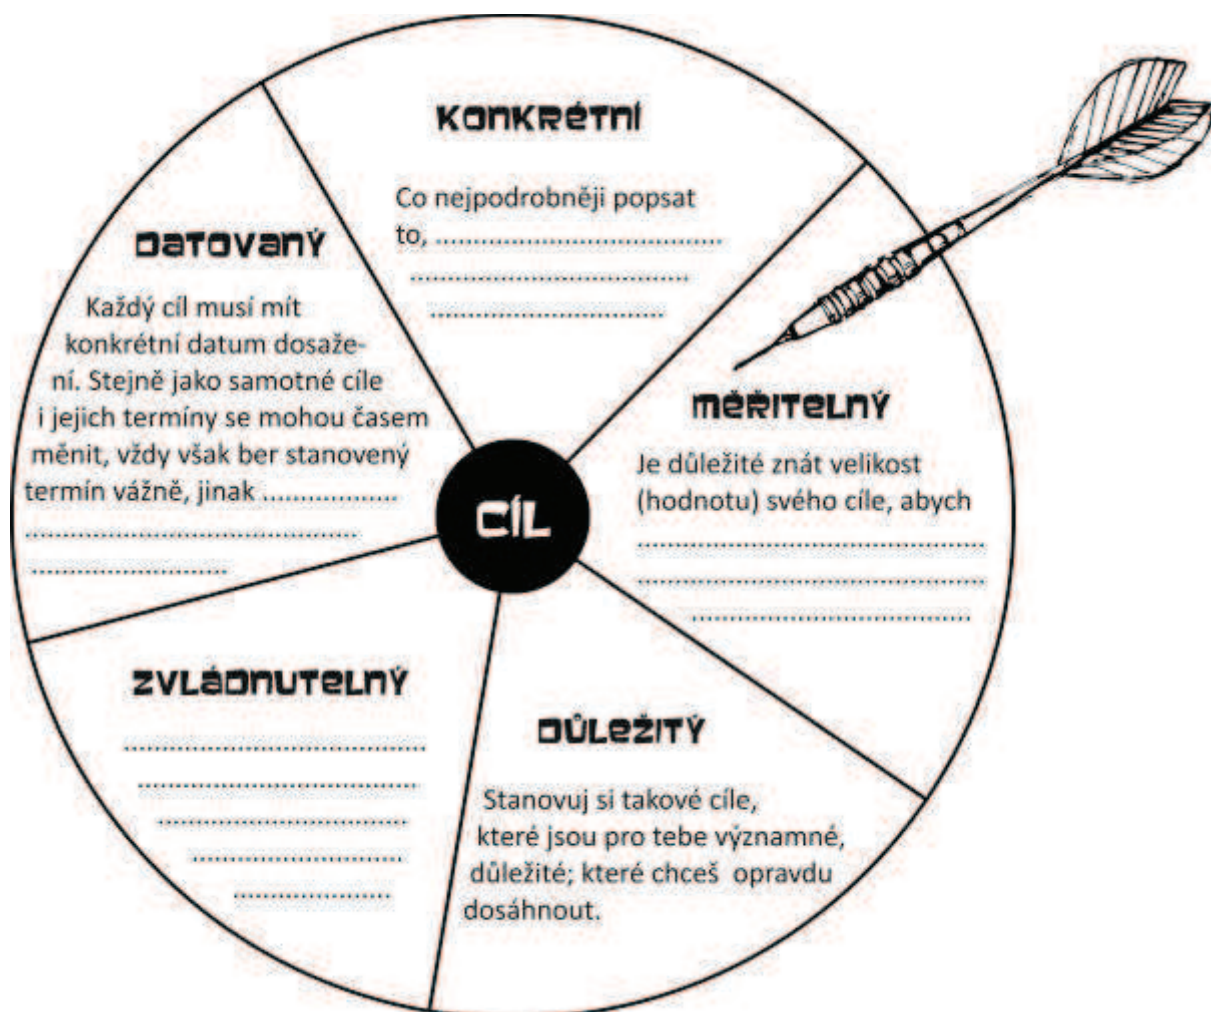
KONKRÉTNÍ

Co nejpodrobněji popsat to, ..............................................
..............................................
..............................................

DATOVANÝ

Každý cíl musí mít konkrétní datum dosažení. Stejně jako samotné cíle i jejich termíny se mohou časem měnit, vždy však ber stanovený termín vážně, jinak ....................
..............................................
..............................

MĚŘITELNÝ

Je důležité znát velikost (hodnotu) svého cíle, abych
..............................................
..............................................
..............................................

CÍL

ZVLÁDNUTELNÝ

..............................................
..............................................
..............................................
..............................
....................

DŮLEŽITÝ

Stanovuj si takové cíle, které jsou pro tebe významné, důležité; které chceš opravdu dosáhnout.